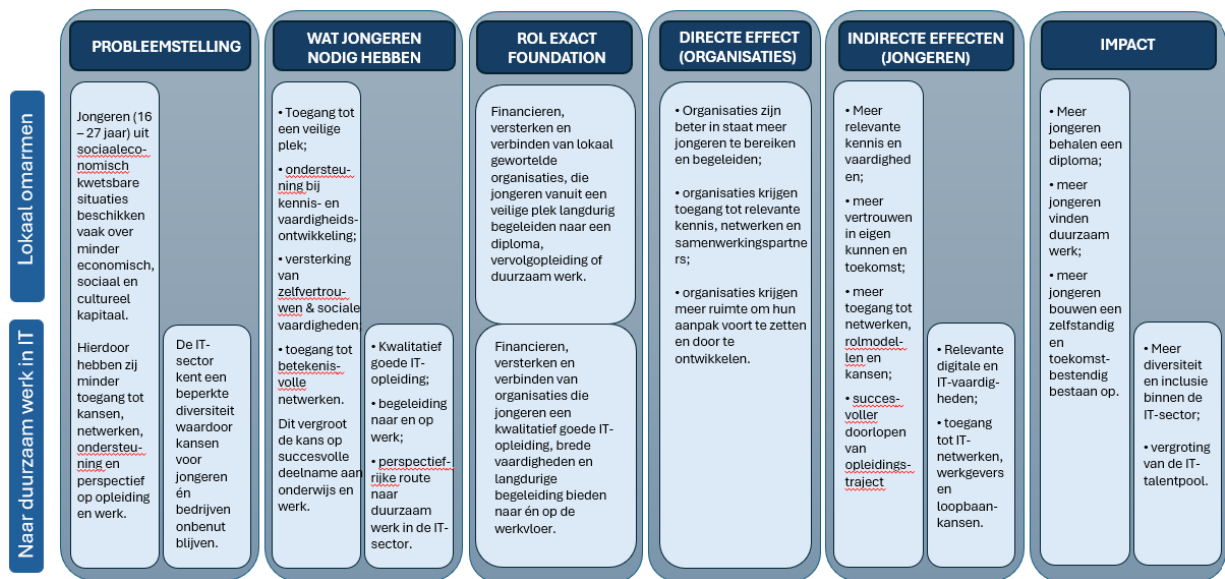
PROBLEEMSTELLING

WAT JONGEREN NODIG HEBBEN

ROL EXACT FOUNDATION

DIRECTE EFFECT (ORGANISATIES)

INDIRECTE EFFECTEN (JONGEREN)

IMPACT

Lokaal omarmen

Naar duurzaam werk in IT

Jongeren (16 – 27 jaar) uit sociaaleconomisch kwetsbare situaties beschikken vaak over minder economisch, sociaal en cultureel kapitaal.

Hierdoor hebben zij minder toegang tot kansen, netwerken, ondersteuning en perspectief op opleiding en werk.

De IT-sector kent een beperkte diversiteit waardoor kansen voor jongeren én bedrijven onbenut blijven.

• Toegang tot een veilige plek;

• ondersteuning bij kennis- en vaardigheidsontwikkeling;

• versterking van zelfvertrouwen & sociale vaardigheden;

• toegang tot betekenisvolle netwerken.

Dit vergroot de kans op succesvolle deelname aan onderwijs en werk.

• Kwalitatief goede IT-opleiding;

• begeleiding naar en op werk;

• perspectiefrijke route naar duurzaam werk in de IT-sector.

Financieren, versterken en verbinden van lokaal gewortelde organisaties, die jongeren vanuit een veilige plek langdurig begeleiden naar een diploma, vervolgopleiding of duurzaam werk.

Financieren, versterken en verbinden van organisaties die jongeren een kwalitatief goede IT-opleiding, brede vaardigheden en langdurige begeleiding bieden naar én op de werkvloer.

• Organisaties zijn beter in staat meer jongeren te bereiken en begeleiden;

• organisaties krijgen toegang tot relevante kennis, netwerken en samenwerkingspartners;

• organisaties krijgen meer ruimte om hun aanpak voort te zetten en door te ontwikkelen.

• Meer relevante kennis en vaardigheden;

• meer vertrouwen in eigen kunnen en toekomst;

• meer toegang tot netwerken, rolmodellen en kansen;

• succesvoller doorlopen van opleidingstraject

• Relevante digitale en IT-vaardigheden;

• toegang tot IT-netwerken, werkgevers en loopbaankansen.

• Meer jongeren behalen een diploma;

• meer jongeren vinden duurzaam werk;

• meer jongeren bouwen een zelfstandig en toekomstbestendig bestaan op.

• Meer diversiteit en inclusie binnen de IT-sector;

• vergroting van de IT-talentpool.